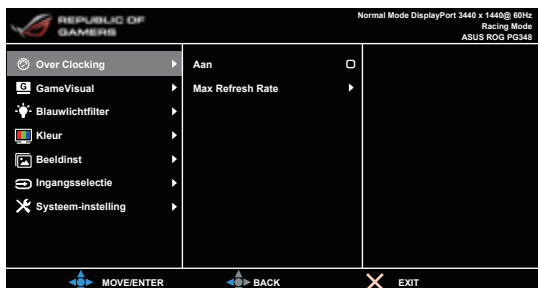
REPUBLIC OF GAMERS

Normal Mode DisplayPort 3440 x 1440@ 60Hz
Racing Mode
ASUS ROG PG348

Over Clocking
GameVisual
Blauwlichtfilter
Kleur
Beeldinst
Ingangsselectie
Systeem-instelling

Aan
Max Refresh Rate

MOVE/ENTER
BACK
EXIT